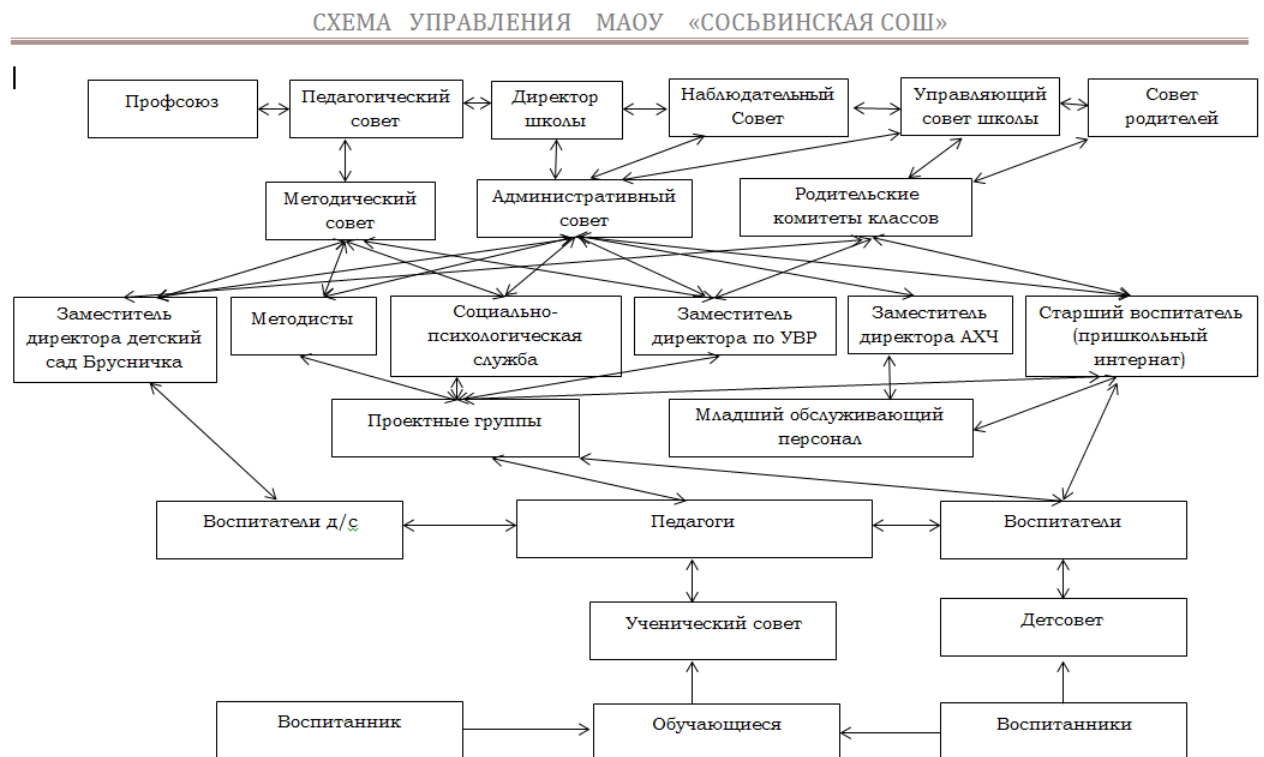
СХЕМА УПРАВЛЕНИЯ МАОУ «СОСЬВИНСКАЯ СОШ»

Профсоюз

Педагогический совет

Директор школы

Наблюдательный Совет

Управляющий совет школы

Совет родителей

Методический совет

Административный совет

Родительские комитеты классов

Заместитель директора детский сад Брусничка

Методисты

Социально-психологическая служба

Заместитель директора по УВР

Заместитель директора АХЧ

Старший воспитатель (пришкольный интернат)

Проектные группы

Младший обслуживающий персонал

Воспитатели д/с

Педагоги

Воспитатели

Ученический совет

Детсовет

Воспитанник

Обучающиеся

Воспитанники